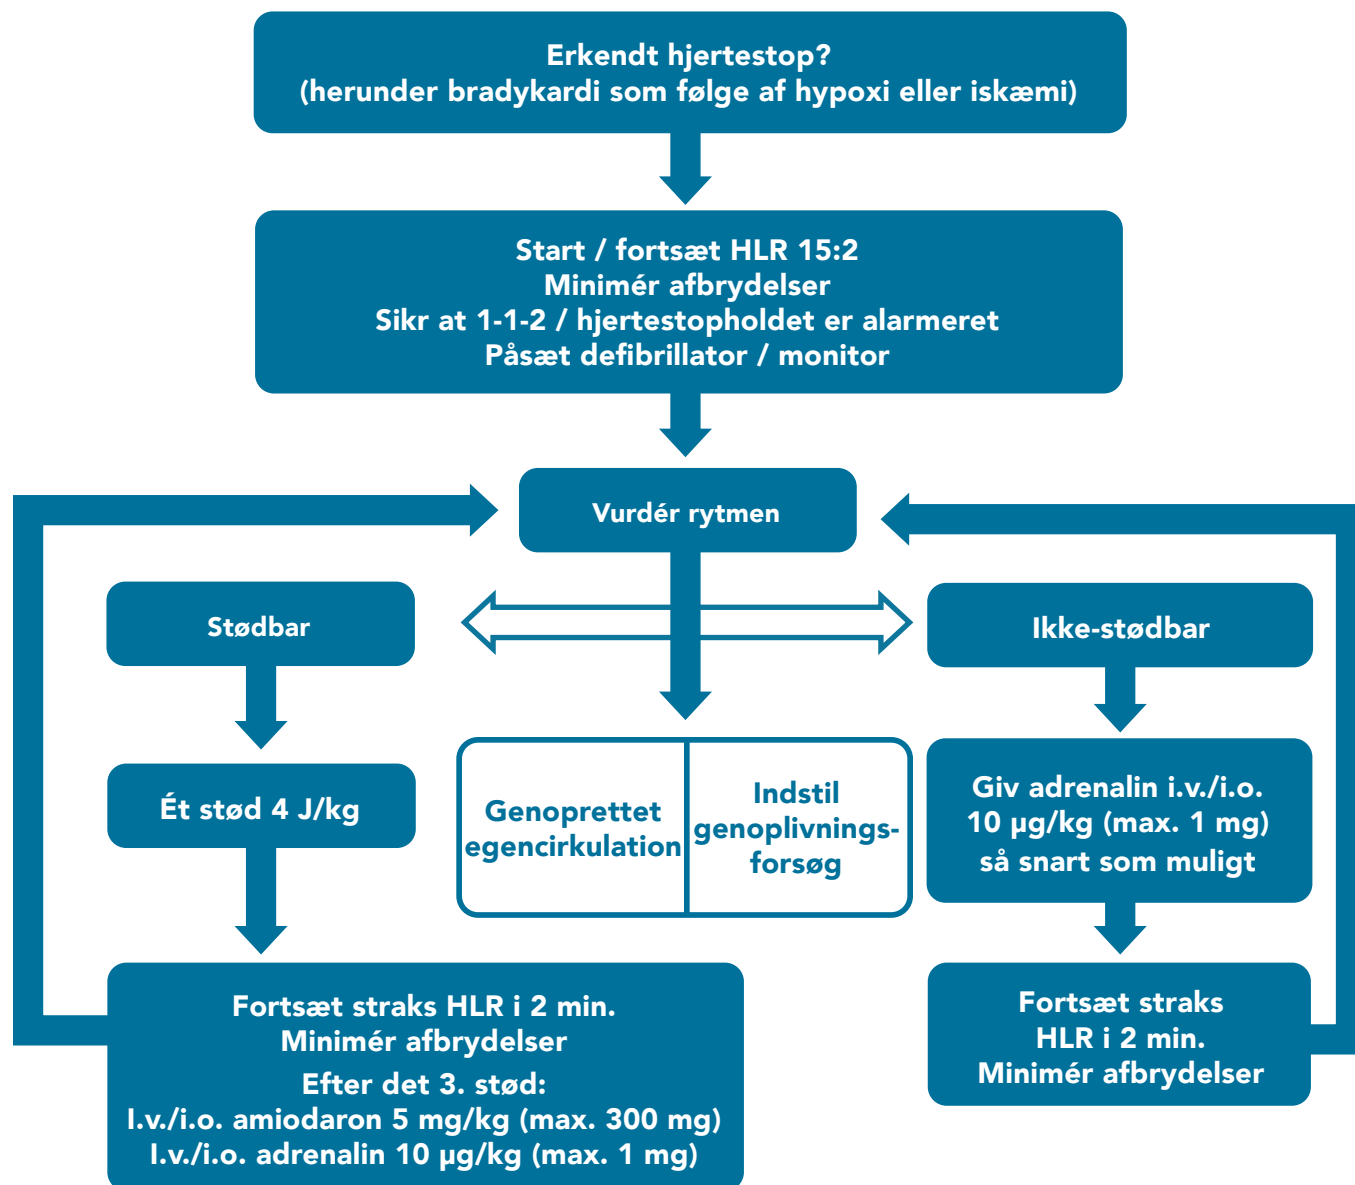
Erkendt hjertestop?
(herunder bradykardi som følge af hypoxi eller iskæmi)

Start / fortsæt HLR 15:2
Minimér afbrydelser
Sikr at 1-1-2 / hjertestopholdet er alarmeret
Påsæt defibrillator / monitor

Vurdér rytmen

Stødbar

Ikke-stødbar

Ét stød 4 J/kg

Genoprettet egencirkulation

Indstil genoplivningsforsøg

Giv adrenalin i.v./i.o. 10 µg/kg (max. 1 mg) så snart som muligt

Fortsæt straks HLR i 2 min.
Minimér afbrydelser
Efter det 3. stød:
I.v./i.o. amiodaron 5 mg/kg (max. 300 mg)
I.v./i.o. adrenalin 10 µg/kg (max. 1 mg)

Fortsæt straks HLR i 2 min.
Minimér afbrydelser